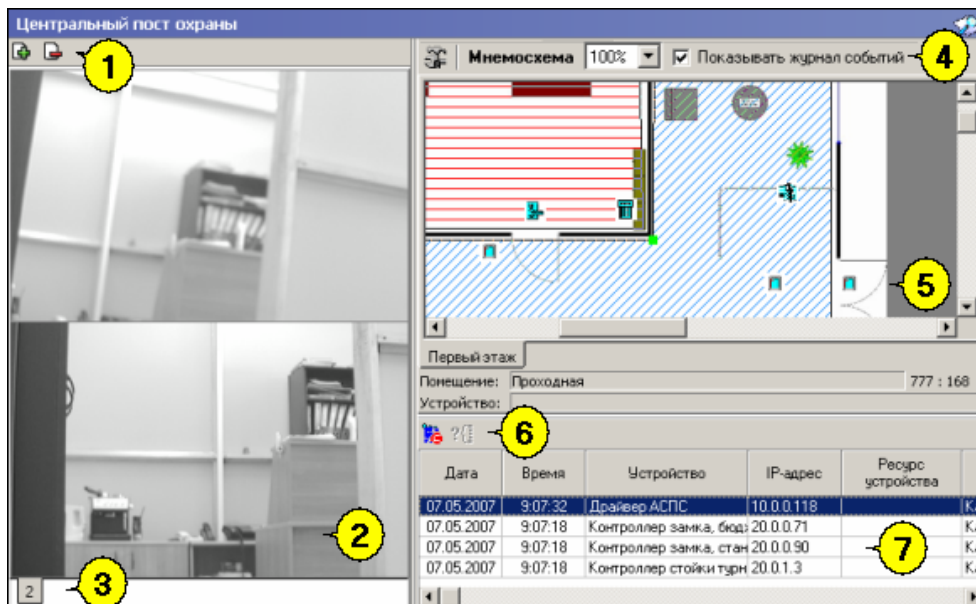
Центральный пост охраны

1

Мнемосхема 100% Показывать журнал событий 4

5

Первый этаж

Помещение: Проходная 777 : 168

Устройство:

6

| Дата | Время | Устройство | IP-адрес | Ресурс устройства |
|---|---|---|---|---|
| 07.05.2007 | 9:07:32 | Драйвер АСПС | 10.0.0.118 | |
| 07.05.2007 | 9:07:18 | Контроллер замка, бюд | 20.0.0.71 | |
| 07.05.2007 | 9:07:18 | Контроллер замка, стан | 20.0.0.90 | |
| 07.05.2007 | 9:07:18 | Контроллер стойки турн | 20.0.1.3 | |

7

2

2

3